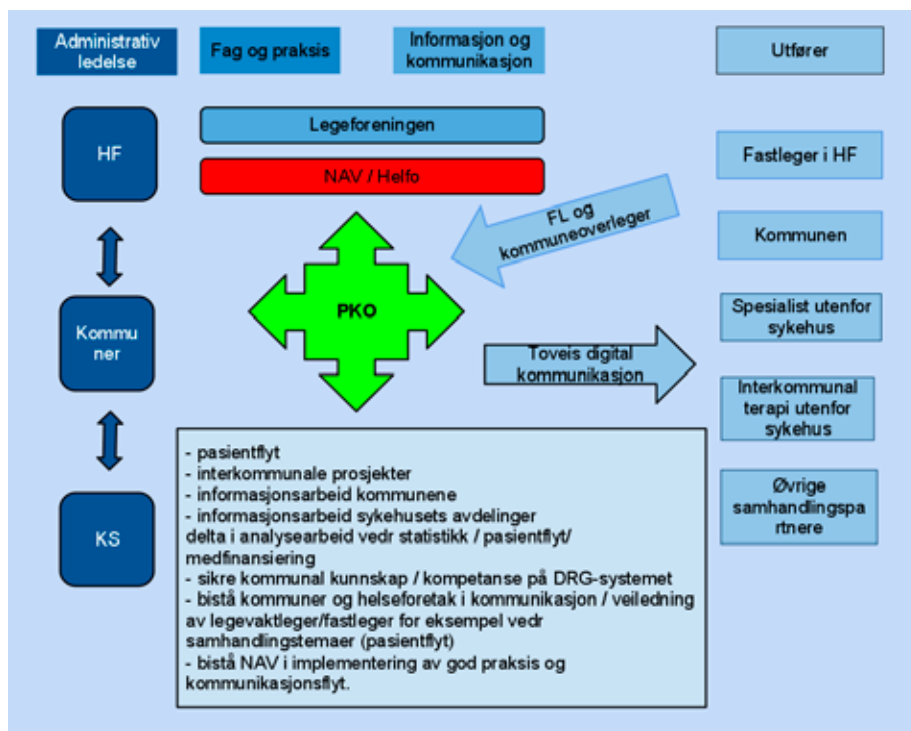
Administrativ ledelse

Fag og praksis

Informasjon og kommunikasjon

Utfører

HF

Legeforeningen

NAV / Helfo

Fastleger i HF

FL og kommuneoverleger

Kommunen

Kommu ner

PKO

Spesialist utenfor sykehus

Toveis digital kommunikasjon

Interkommunal terapi utenfor sykehus

KS

- pasientflyt
- interkommunale prosjekter
- informasjonsarbeid kommunene
- informasjonsarbeid sykehusets avdelinger
delta i analysearbeid vedr statistikk / pasientflyt/ medfinansiering
- sikre kommunal kunnskap / kompetanse på DRG-systemet
- bistå kommuner og helseforetak i kommunikasjon / veiledning av legevaktleger/fastleger for eksempel vedr samhandlingstemaer (pasientflyt)
- bistå NAV i implementering av god praksis og kommunikasjonsflyt.

Øvrige samhandlingspa rtnere